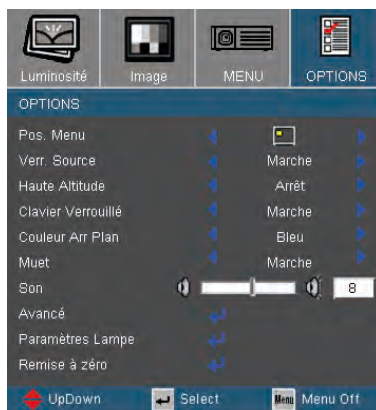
Luminosité Image MENU OPTIONS

OPTIONS

| | |
|---|---|
| Pos. Menu | |
| Verr. Source | Marche |
| Haute Altitude | Arrêt |
| Clavier Verrouillé | Marche |
| Couleur Arr Plan | Bleu |
| Muet | Marche |
| Son | 8 |
| Avancé | |
| Paramètres Lampe | |
| Remise à zéro | |

UpDown Select Menu Menu Off